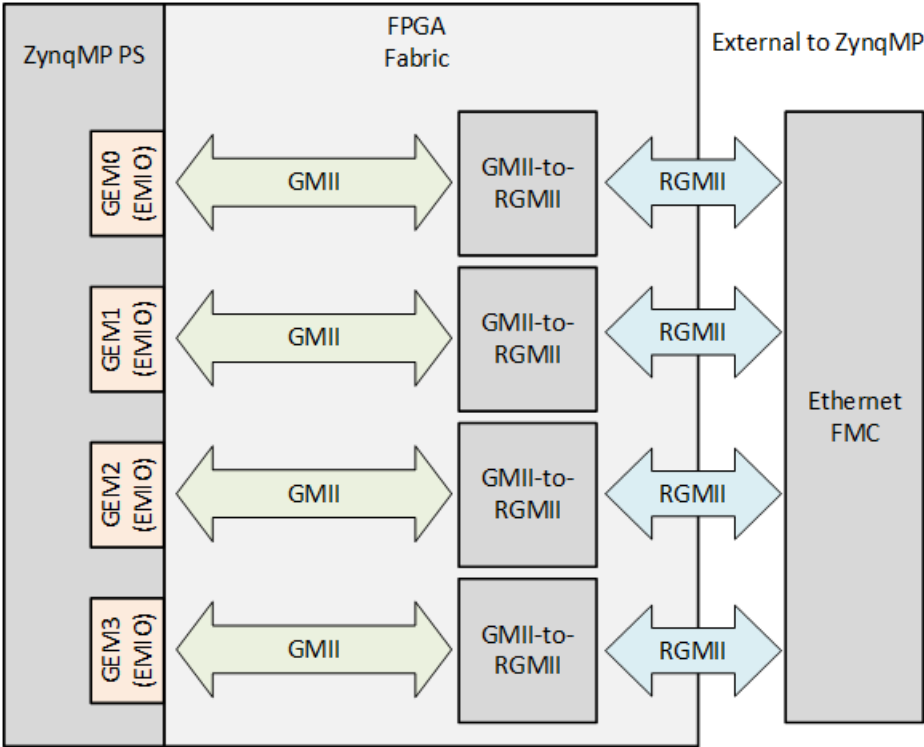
ZynqMP PS

FPGA Fabric

External to ZynqMP

GEM0 (EMIO)

GMII

GMII-to-RGMII

RGMII

GEM1 (EMIO)

GMII

GMII-to-RGMII

RGMII

Ethernet FMC

GEM2 (EMIO)

GMII

GMII-to-RGMII

RGMII

GEM3 (EMIO)

GMII

GMII-to-RGMII

RGMII